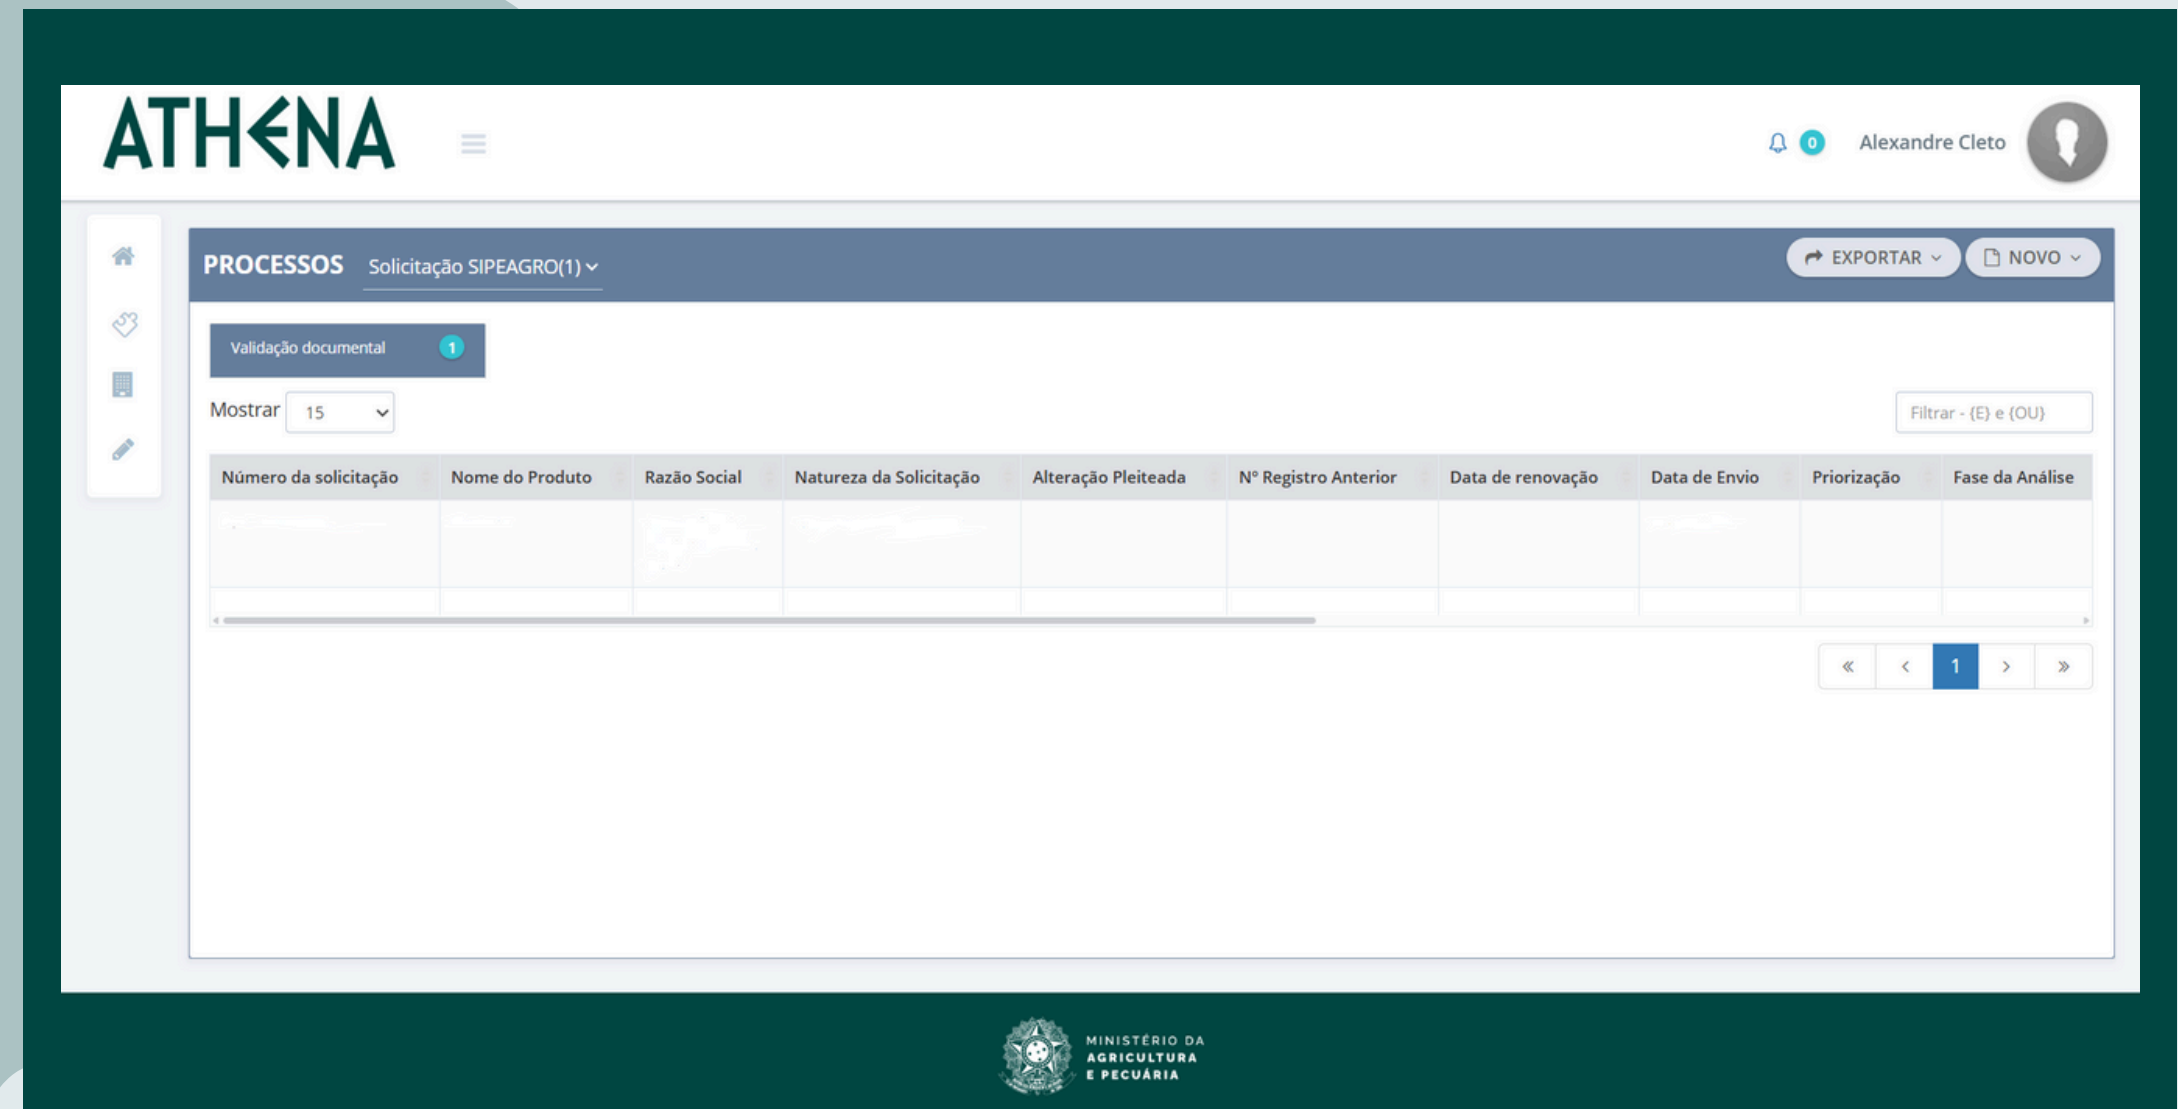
ATHENA

0 Alexandre Cleto

PROCESSOS Solicitação SIPEAGRO(1)

EXPORTAR NOVO

Validação documental 1

Mostrar 15

Filtrar - {E} e {OU}

| Número da solicitação | Nome do Produto | Razão Social | Natureza da Solicitação | Alteração Pleiteada | Nº Registro Anterior | Data de renovação | Data de Envio | Priorização | Fase da Análise |
|---|---|---|---|---|---|---|---|---|---|
| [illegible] | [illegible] | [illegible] | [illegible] | | | | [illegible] | | |

« ‹ 1 › »

MINISTÉRIO DA AGRICULTURA E PECUÁRIA